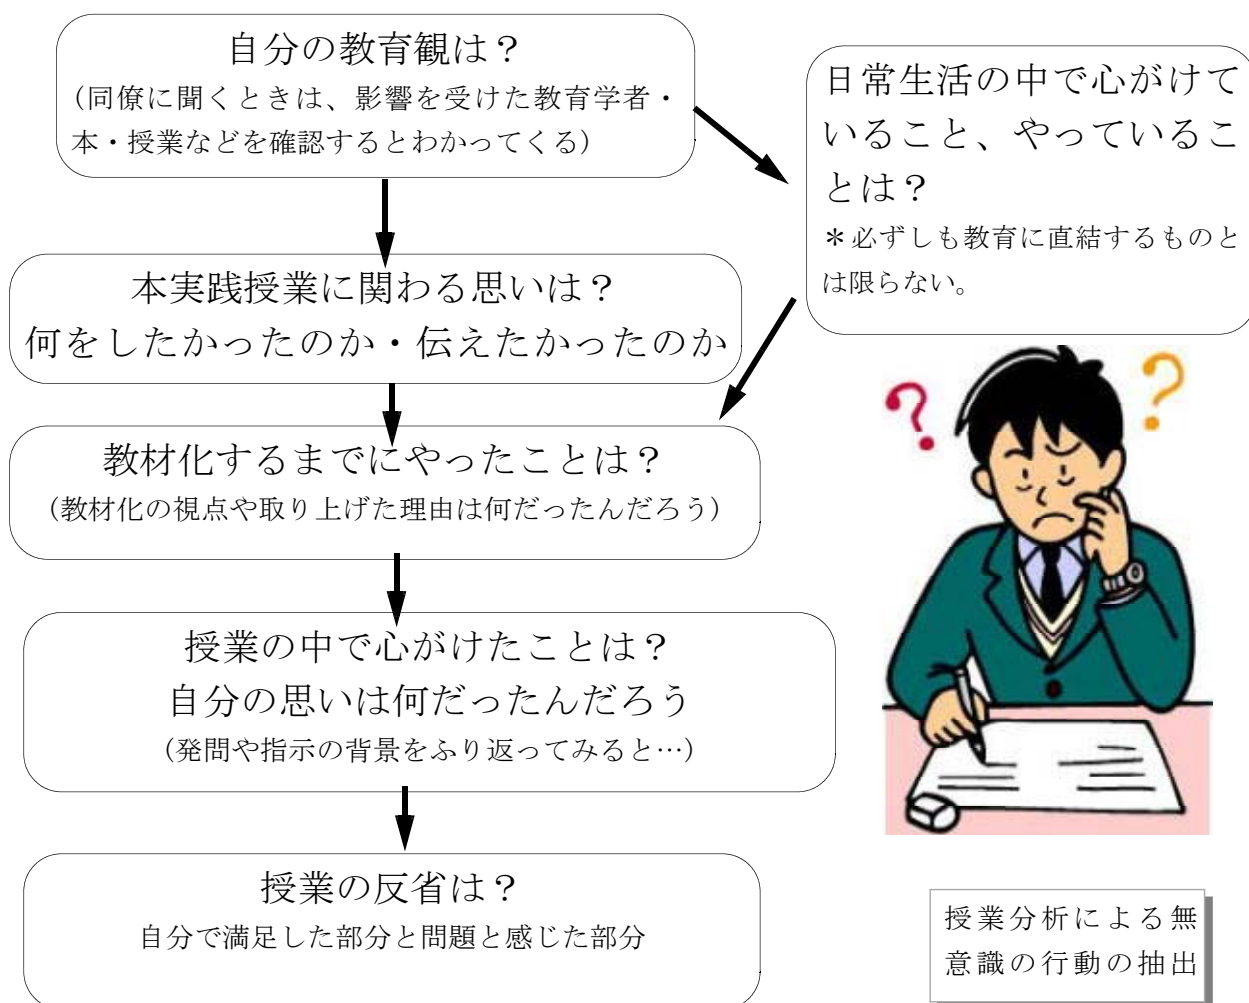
自分の教育観は？
（同僚に聞くときは、影響を受けた教育学者・本・授業などを確認するとわかってくる）

日常生活の中で心がけていること、やっていることは？
＊必ずしも教育に直結するものとは限らない。

本実践授業に関わる思いは？
何をしたかったのか・伝えたかったのか

教材化するまでにやったことは？
（教材化の視点や取り上げた理由は何だったんだろう）

授業の中で心がけたことは？
自分の思いは何だったんだろう
（発問や指示の背景をふり返ってみると…）

授業の反省は？
自分で満足した部分と問題と感じた部分

授業分析による無意識の行動の抽出